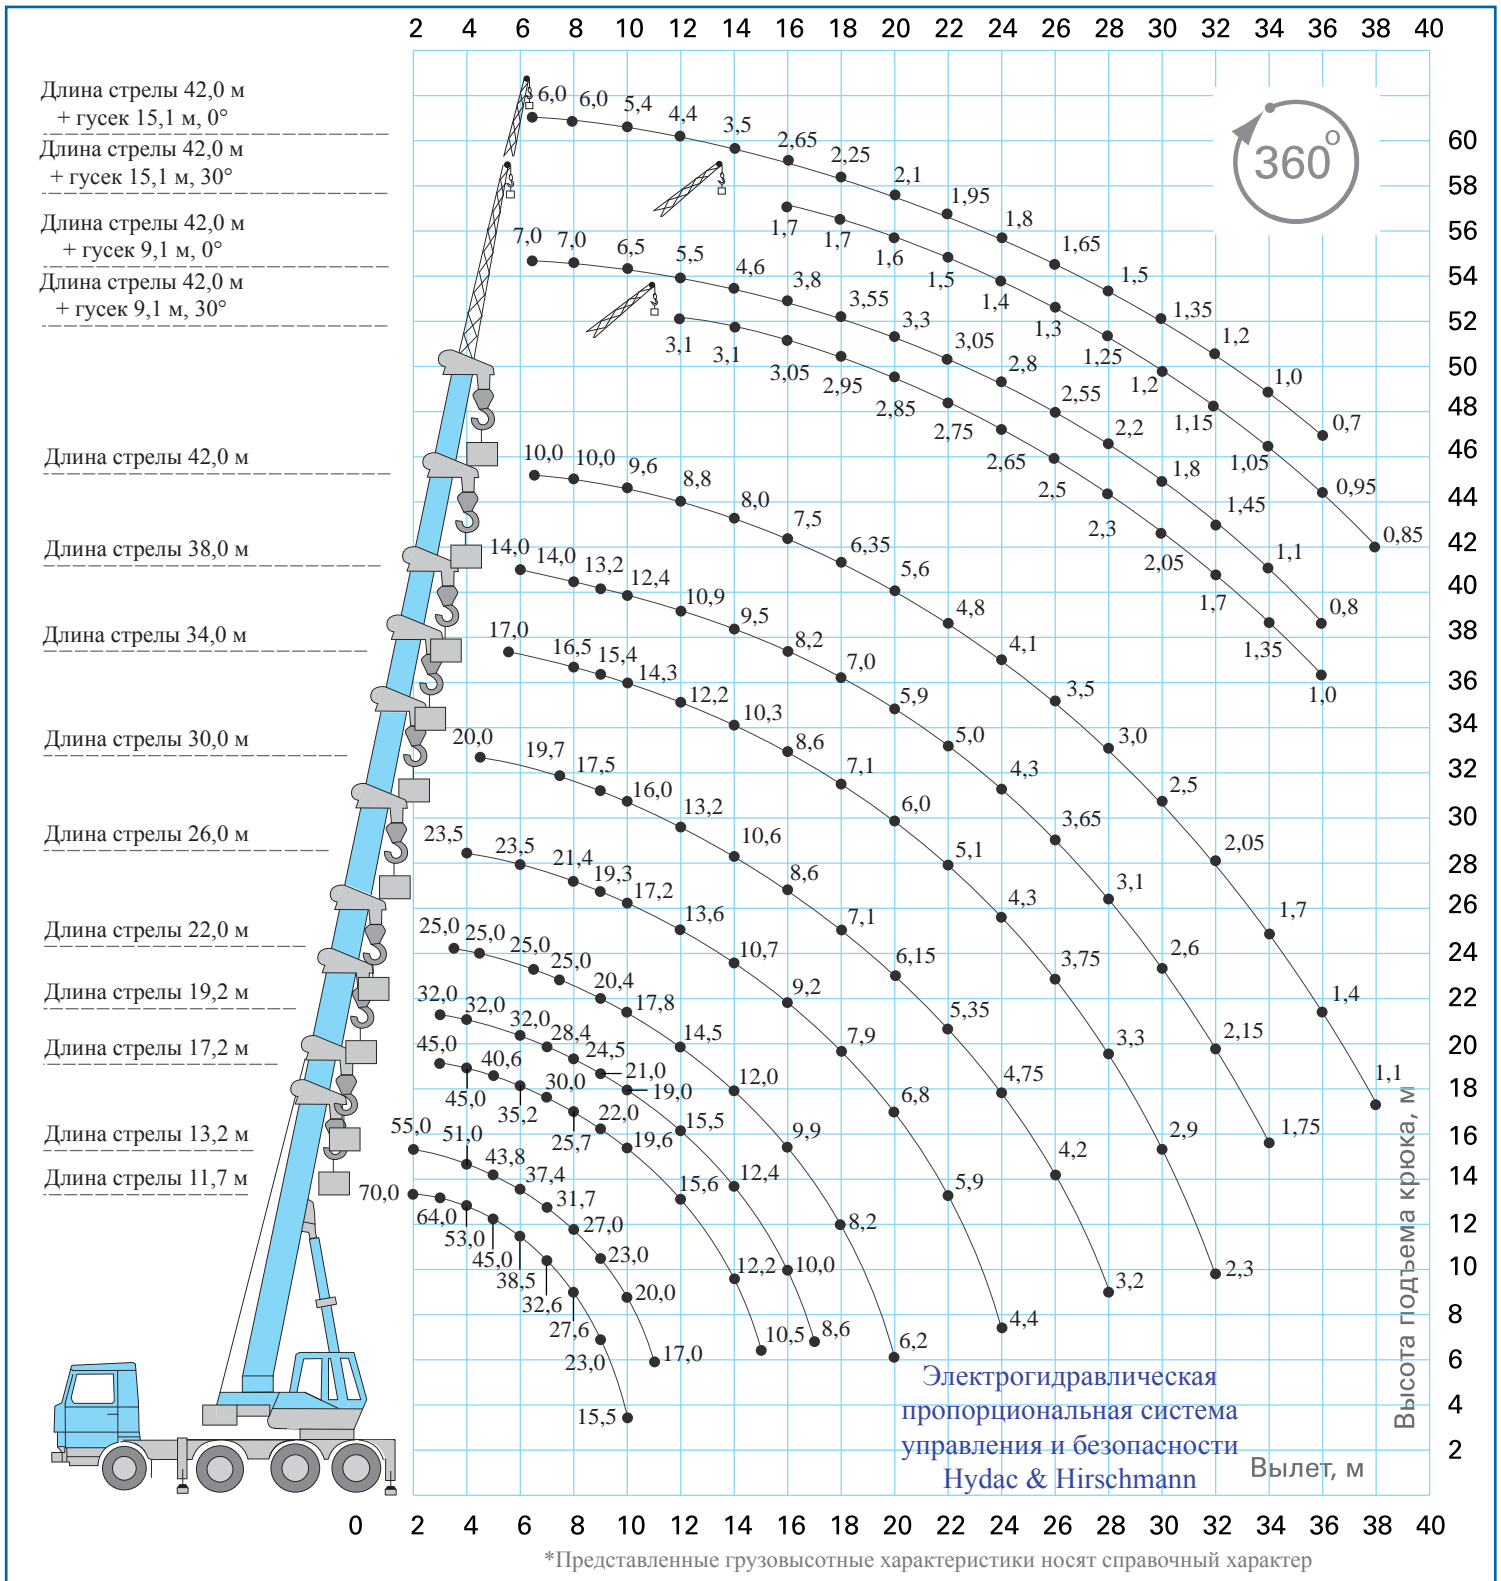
2 4 6 8 10 12 14 16 18 20 22 24 26 28 30 32 34 36 38 40

Длина стрелы 42,0 м + гусек 15,1 м, 0°
Длина стрелы 42,0 м + гусек 15,1 м, 30°
Длина стрелы 42,0 м + гусек 9,1 м, 0°
Длина стрелы 42,0 м + гусек 9,1 м, 30°
Длина стрелы 42,0 м
Длина стрелы 38,0 м
Длина стрелы 34,0 м
Длина стрелы 30,0 м
Длина стрелы 26,0 м
Длина стрелы 22,0 м
Длина стрелы 19,2 м
Длина стрелы 17,2 м
Длина стрелы 13,2 м
Длина стрелы 11,7 м

360°

6,0 6,0 5,4 4,4 3,5 2,65 2,25 2,1 1,95 1,8 1,65 1,5 1,35 1,2 1,0 0,7
1,7 1,7 1,6 1,5 1,4 1,3 1,25 1,2 1,15 1,05 0,95 0,85
7,0 7,0 6,5 5,5 4,6 3,8 3,55 3,3 3,05 2,8 2,55 2,2 1,8 1,45 1,1 0,8
3,1 3,1 3,05 2,95 2,85 2,75 2,65 2,5 2,3 2,05 1,7 1,35 1,0
10,0 10,0 9,6 8,8 8,0 7,5 6,35 5,6 4,8 4,1 3,5 3,0 2,5 2,05 1,7 1,4 1,1
14,0 14,0 13,2 12,4 10,9 9,5 8,2 7,0 5,9 5,0 4,3 3,65 3,1 2,6 2,15 1,75
17,0 16,5 15,4 14,3 12,2 10,3 8,6 7,1 6,0 5,1 4,3 3,75 3,3 2,9 2,3
20,0 19,7 17,5 16,0 13,2 10,6 8,6 7,1 6,15 5,35 4,75 4,2 3,2
23,5 23,5 21,4 19,3 17,2 13,6 10,7 9,2 7,9 6,8 5,9 4,4
25,0 25,0 25,0 25,0 20,4 17,8 14,5 12,0 9,9 8,2 6,2
32,0 32,0 32,0 28,4 24,5 21,0 19,0 15,5 12,4 10,0 8,6
45,0 45,0 40,6 35,2 30,0 22,0 19,6 15,6 12,2 10,5
55,0 51,0 43,8 37,4 25,7 31,7 27,0 23,0 20,0 17,0
70,0 64,0 53,0 45,0 38,5 32,6 27,6 23,0 15,5

60 58 56 54 52 50 48 46 44 42 40 38 36 34 32 30 28 26 24 22 20 18 16 14 12 10 8 6 4 2

Высота подъема крюка, м

Электрогидравлическая пропорциональная система управления и безопасности Hydac & Hirschmann

Вылет, м

0 2 4 6 8 10 12 14 16 18 20 22 24 26 28 30 32 34 36 38 40

*Представленные грузовысотные характеристики носят справочный характер